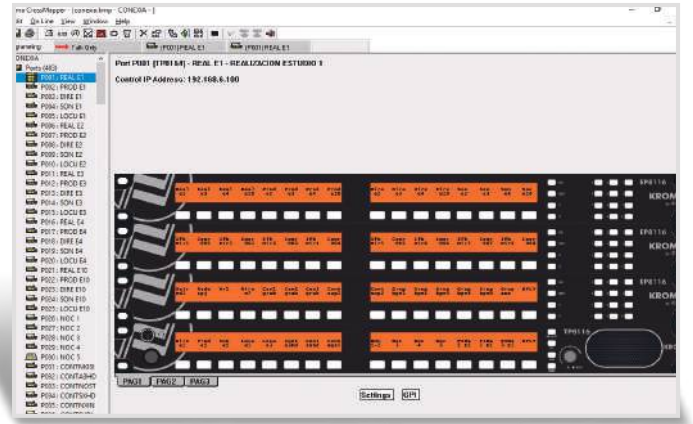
CrossMapper - [condoia.kmp - CONDOIA - ]
File On Line View Window Help
Full Only
P001 REAL E1
P001 REAL E1
CONDOIA
Ports (483)
P001 : REAL E1
P002 : PROD E1
P003 : DIRE E1
P004 : SON E1
P005 : LOCU E1
P006 : REAL E2
P007 : PROD E2
P008 : DIRE E2
P009 : SON E2
P010 : LOCU E2
P011 : REAL E3
P012 : PROD E3
P013 : DIRE E3
P014 : SON E3
P015 : LOCU E3
P016 : REAL E4
P017 : PROD E4
P018 : DIRE E4
P019 : SON E4
P020 : LOCU E4
P021 : REAL E10
P022 : PROD E10
P023 : DIRE E10
P024 : SON E10
P025 : LOCU E10
P026 : NOC 1
P027 : NOC 2
P028 : NOC 3
P029 : NOC 4
P030 : NOC 5
P031 : CONTINOS
P032 : CONTASHD
P033 : CONTINOST
P034 : CONTSIHD
P035 : CONTFORM
Port P001 [TP8116M] - REAL E1 - REALIZACION ESTUDIO 1
Control IP Address: 192.168.6.100
TP8116
KROM
TP8116
KROM
TP8116
KROM
TP8116
PAG1
PAG2
PAG3
Settings
GPI